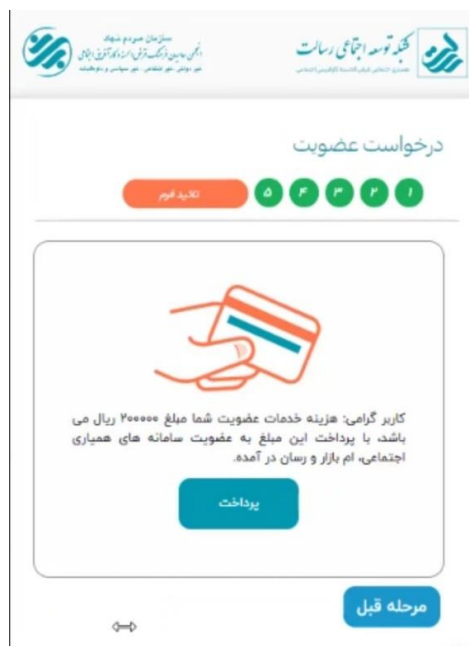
سازمان مردم نهاد
انجمن حامیان فرهنگ قرآنی، امربه معروف و نهی از منکر
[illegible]

شبکه توسعه اجتماعی رسالت
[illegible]

درخواست عضویت

۱ ۲ ۳ ۴ ۵ تکمیل فرم

کاربر گرامی: هزینه خدمات عضویت شما مبلغ ۲۰۰۰۰۰ ریال می باشد. با پرداخت این مبلغ به عضویت سامانه های همیاری اجتماعی، ام بازار و رسان در آمده.

پرداخت

مرحله قبل